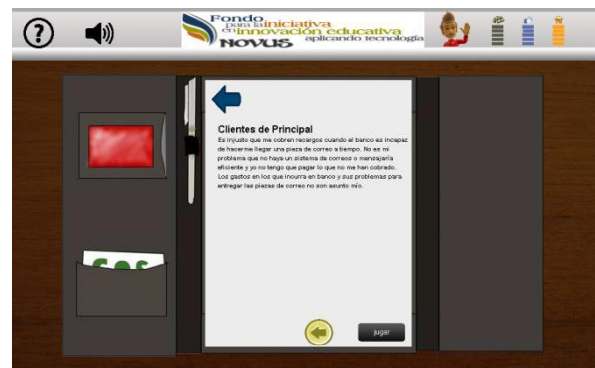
?

Fondo para la iniciativa en innovación educativa
NOVUS aplicando tecnología

Clientes de Principal

Es injusto que me cobren recargos cuando el banco es incapaz de hacerme llegar una pieza de correo a tiempo. No es mi problema que no haya un sistema de correos o mensajería eficiente y yo no tengo que pagar lo que no me han cobrado. Los gastos en los que incurra el banco y sus problemas para entregar las piezas de correo no son asunto mío.

jugar